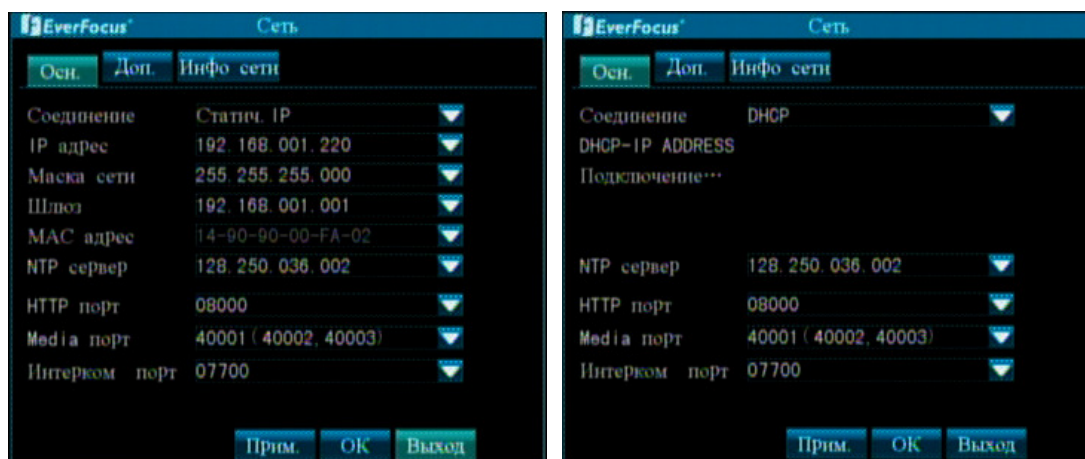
EverFocus Сеть

Осн. Доп. Инфо сети

Соединение Статич. IP
IP адрес 192.168.001.220
Маска сети 255.255.255.000
Шлюз 192.168.001.001
MAC адрес 14-90-90-00-FA-02
NTP сервер 128.250.036.002
HTTP порт 08000
Media порт 40001(40002,40003)
Интерком порт 07700

Прим. OK Выход

EverFocus Сеть

Осн. Доп. Инфо сети

Соединение DHCP
DHCP-IP ADDRESS
Подключение…

NTP сервер 128.250.036.002
HTTP порт 08000
Media порт 40001(40002,40003)
Интерком порт 07700

Прим. OK Выход